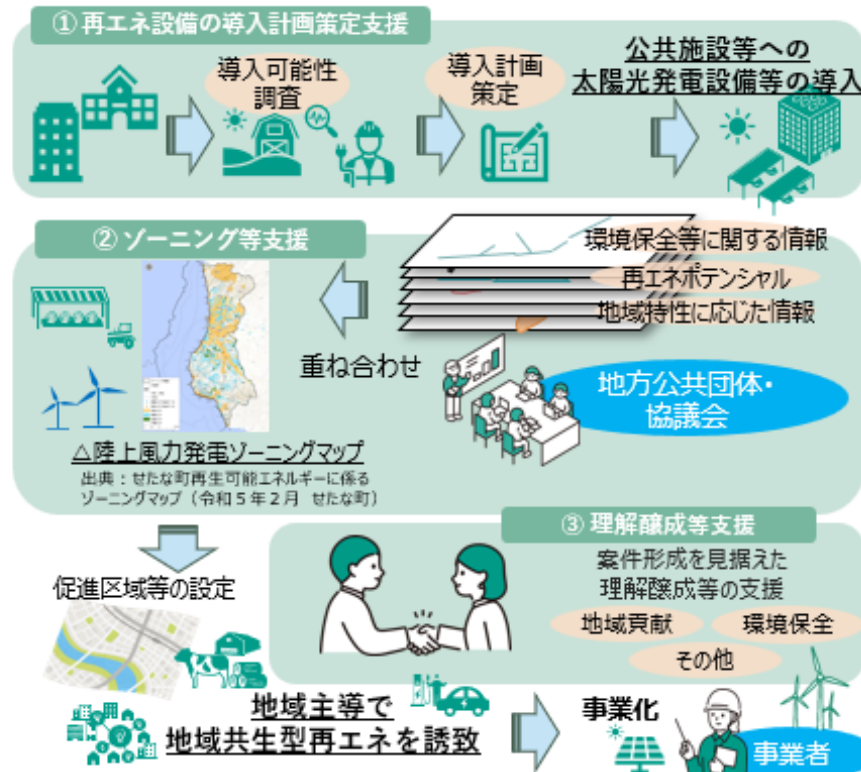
①再エネ設備の導入計画策定支援

導入可能性調査

導入計画策定

公共施設等への太陽光発電設備等の導入

②ゾーニング等支援

環境保全等に関する情報

再エネポテンシャル

地域特性に応じた情報

重ね合わせ

地方公共団体・協議会

△陸上風力発電ゾーニングマップ
出典：せたな町再生可能エネルギーに係るゾーニングマップ（令和５年２月 せたな町）

促進区域等の設定

③理解醸成等支援

案件形成を見据えた理解醸成等の支援

地域貢献

環境保全

その他

地域主導で
地域共生型再エネを誘致

事業化

事業者